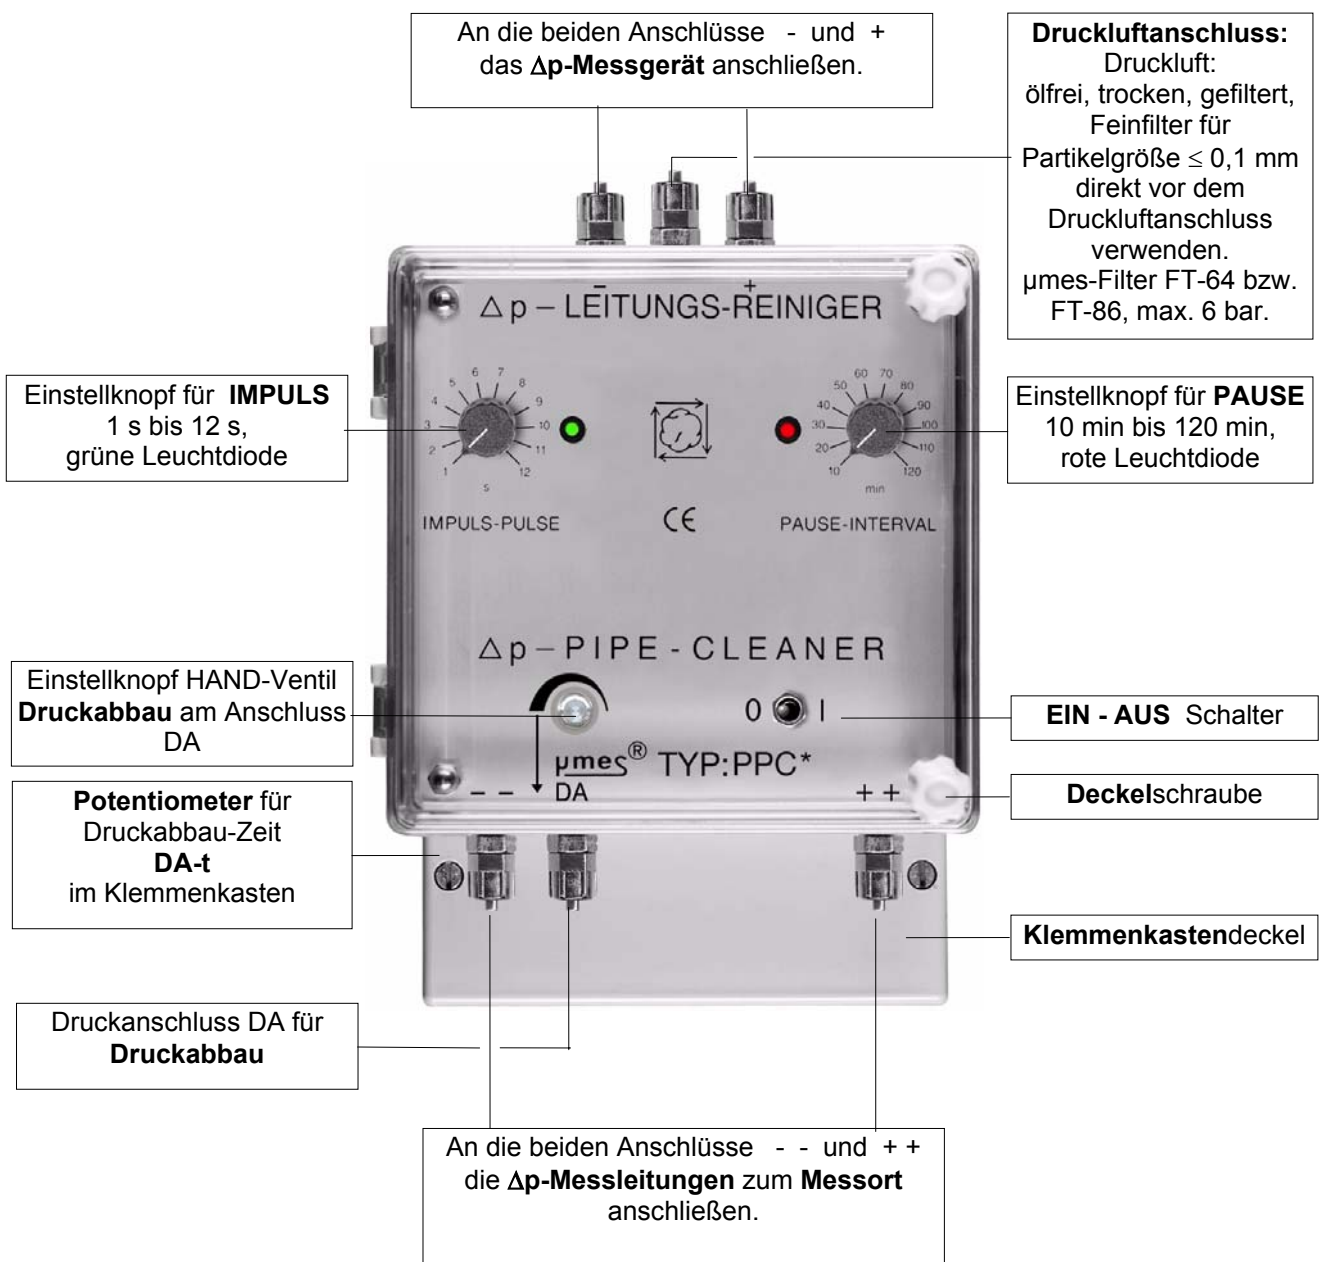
An die beiden Anschlüsse - und +
das $\Delta$p-Messgerät anschließen.

Druckluftanschluss:
Druckluft:
ölfrei, trocken, gefiltert,
Feinfilter für
Partikelgröße $\leq$ 0,1 mm
direkt vor dem
Druckluftanschluss
verwenden.
µmes-Filter FT-64 bzw.
FT-86, max. 6 bar.

–
+

$\Delta$p – LEITUNGS-REINIGER

Einstellknopf für IMPULS
1 s bis 12 s,
grüne Leuchtdiode

1 2 3 4 5 6 7 8 9 10 11 12
s

IMPULS-PULSE

CE

10 20 30 40 50 60 70 80 90 100 110 120
min

PAUSE-INTERVAL

Einstellknopf für PAUSE
10 min bis 120 min,
rote Leuchtdiode

$\Delta$p – PIPE - CLEANER

Einstellknopf HAND-Ventil
Druckabbau am Anschluss
DA

0 I

EIN - AUS Schalter

µmes® TYP:PPC*

– –
DA

+ +

Potentiometer für
Druckabbau-Zeit
DA-t
im Klemmenkasten

Deckelschraube

Klemmenkastendeckel

Druckanschluss DA für
Druckabbau

An die beiden Anschlüsse - - und + +
die $\Delta$p-Messleitungen zum Messort
anschließen.